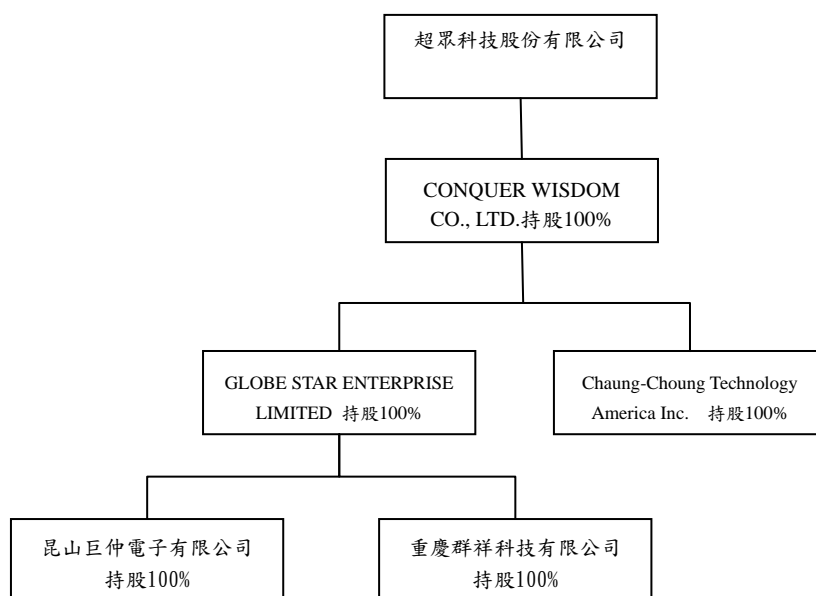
超眾科技股份有限公司

CONQUER WISDOM CO., LTD.持股100%

GLOBE STAR ENTERPRISE LIMITED 持股100%

Chaung-Choung Technology America Inc. 持股100%

昆山巨仲電子有限公司 持股100%

重慶群祥科技有限公司 持股100%